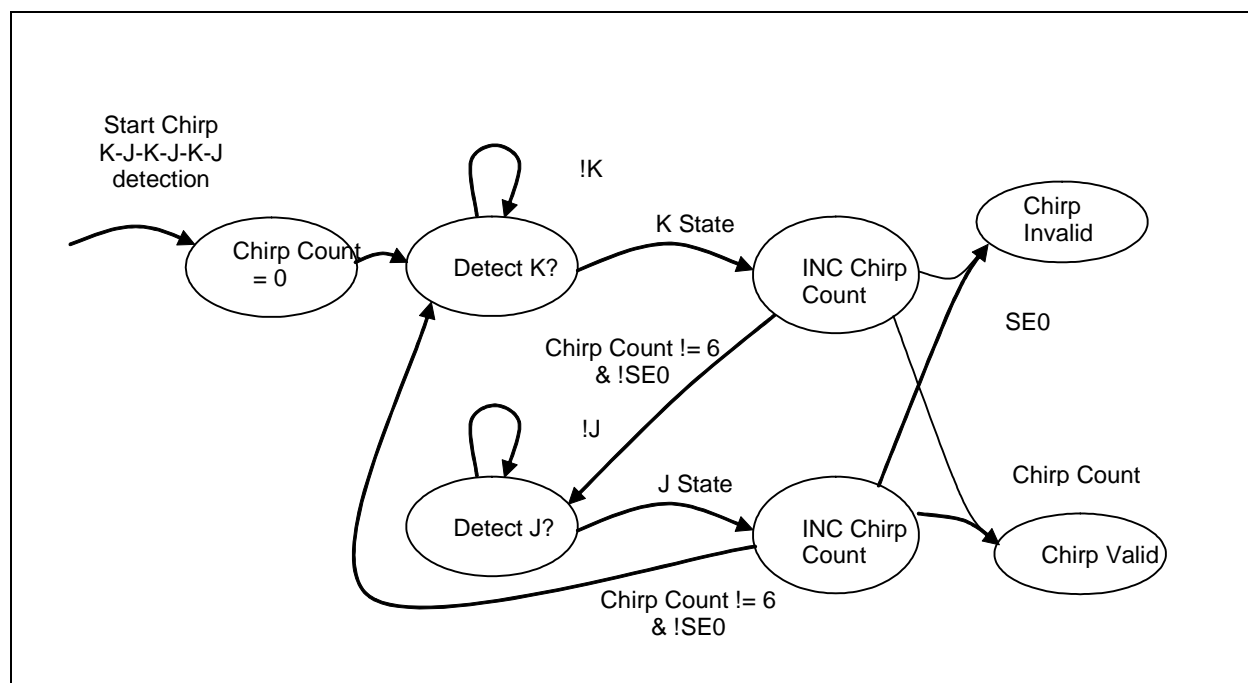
Start Chirp K-J-K-J-K-J detection

!K

K State

Chirp Count = 0

Detect K?

INC Chirp Count

Chirp Invalid

SE0

Chirp Count != 6 & !SE0

!J

J State

Detect J?

INC Chirp Count

Chirp Count

Chirp Valid

Chirp Count != 6 & !SE0